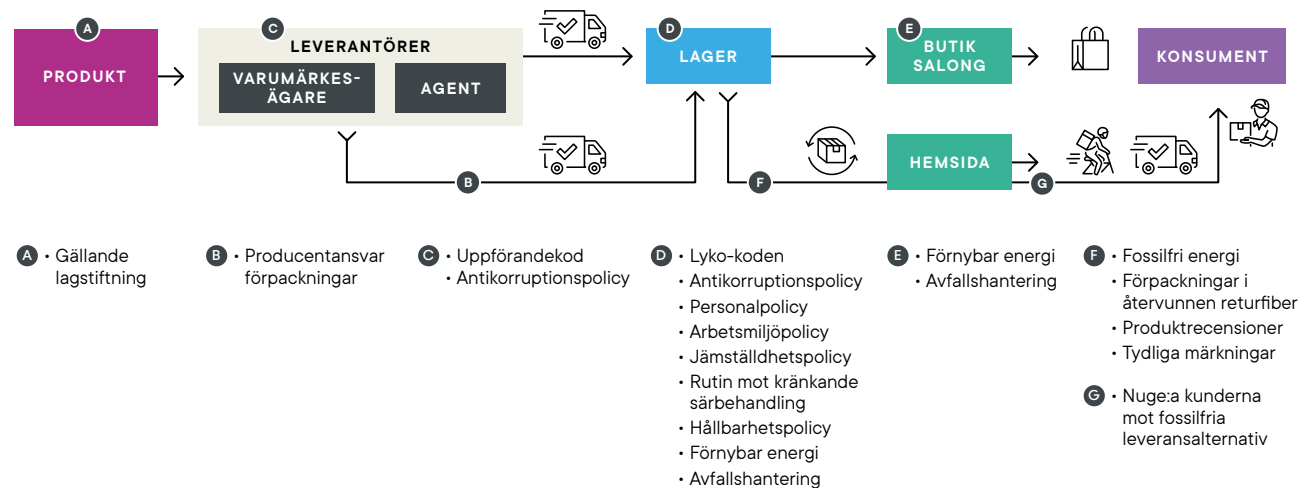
A
PRODUKT

C
LEVERANTÖRER
VARUMÄRKES-ÄGARE
AGENT

D
LAGER

E
BUTIK SALONG

KONSUMENT

B

F

HEMSIDA

G

A • Gällande lagstiftning

B • Producentansvar förpackningar

C • Uppförandekod
• Antikorruptionspolicy

D • Lyko-koden
• Antikorruptionspolicy
• Personalpolicy
• Arbetsmiljöpolicy
• Jämställdhetspolicy
• Rutin mot kränkande särbehandling
• Hållbarhetspolicy
• Förnybar energi
• Avfallshantering

E • Förnybar energi
• Avfallshantering

F • Fossilfri energi
• Förpackningar i återvunnen returfiber
• Produktrecensioner
• Tydliga märkningar

G • Nuge:a kunderna mot fossilfria leveransalternativ